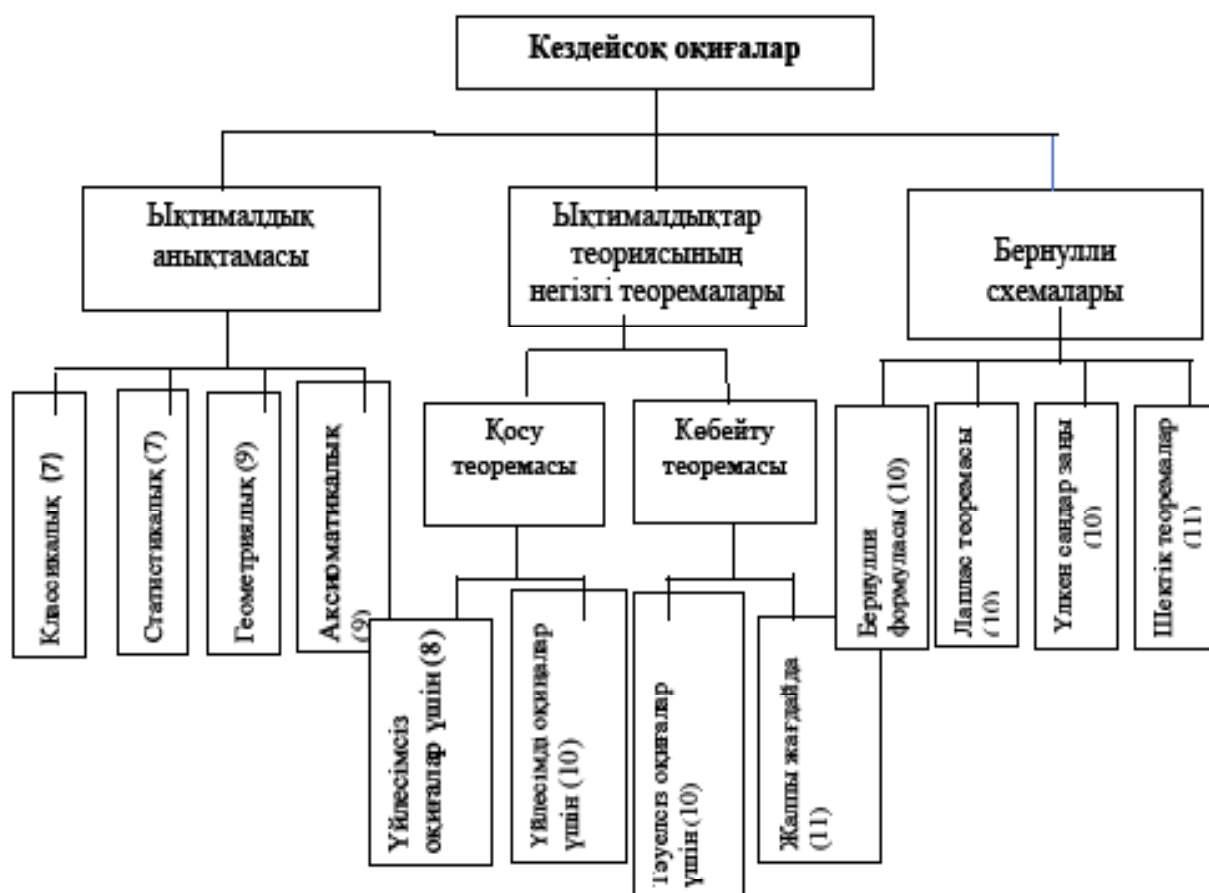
Кездейсоқ оқиғалар

Ықтималдық анықтамасы

Ықтималдықтар теориясының негізгі теоремалары

Бернулли схемалары

Классикалық (7)

Статистикалық (7)

Геометриялық (9)

Аксиоматикалық (9)

Қосу теоремасы

Көбейту теоремасы

Үйлесімсіз оқиғалар үшін (8)

Үйлесімді оқиғалар үшін (10)

Тәуелсіз оқиғалар үшін (10)

Жалпы жағдайда (11)

Бернулли формуласы (10)

Лаплас теоремасы (10)

Үлкен сандар заңы (10)

Шектік теоремалар (11)